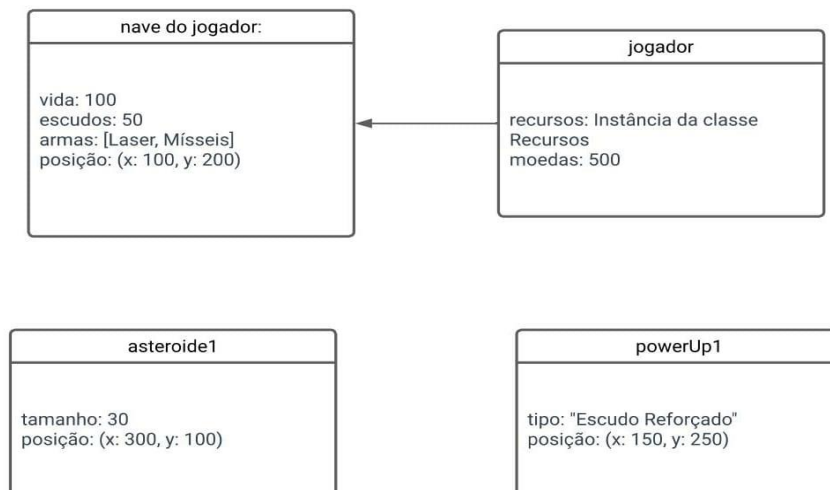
nave do jogador:

vida: 100
escudos: 50
armas: [Laser, Mísseis]
posição: (x: 100, y: 200)

jogador

recursos: Instância da classe Recursos
moedas: 500

asteroide1

tamanho: 30
posição: (x: 300, y: 100)

powerUp1

tipo: "Escudo Reforçado"
posição: (x: 150, y: 250)